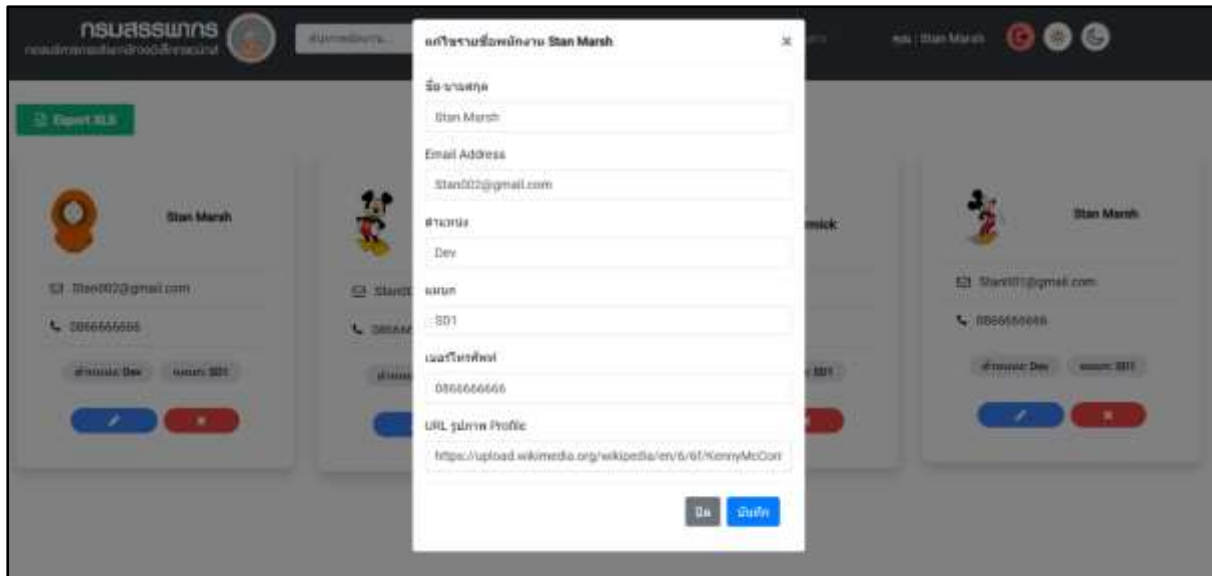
กรมสรรพากร
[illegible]

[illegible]

คุณ : Stan Marsh

Export XLS

Stan Marsh

Stan002@gmail.com

0866666666

ตำแหน่ง: Dev

แผนก: SD1

Stan0

0866

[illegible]mick

SD1

Stan Marsh

Stan001@gmail.com

0866666666

ตำแหน่ง: Dev

แผนก: SD1

แก้ไขรายชื่อพนักงาน Stan Marsh

×

ชื่อ-นามสกุล

Stan Marsh

Email Address

Stan002@gmail.com

ตำแหน่ง

Dev

แผนก

SD1

เบอร์โทรศัพท์

0866666666

URL รูปภาพ Profile

https://upload.wikimedia.org/wikipedia/en/6/6f/KennyMcCorm

ปิด

บันทึก